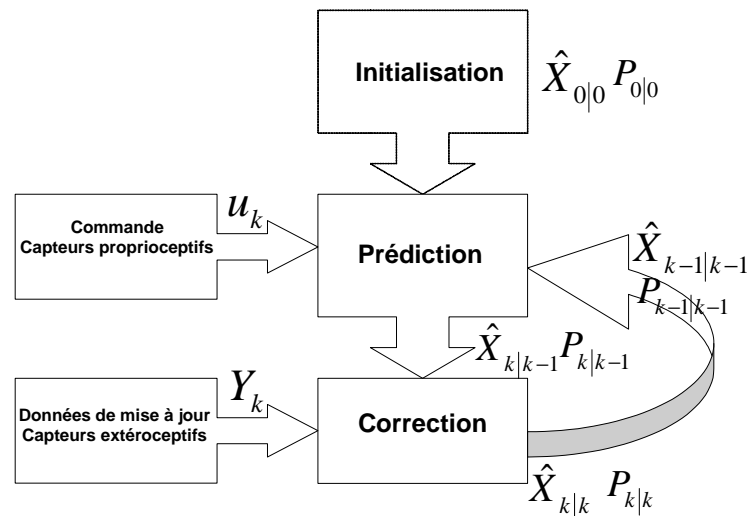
Initialisation

$\hat{X}_{0|0} P_{0|0}$

Commande
Capteurs proprioceptifs

$u_k$

Prédiction

$\hat{X}_{k-1|k-1}$
$P_{k-1|k-1}$

$\hat{X}_{k|k-1} P_{k|k-1}$

Données de mise à jour
Capteurs extéroceptifs

$Y_k$

Correction

$\hat{X}_{k|k}$ $P_{k|k}$